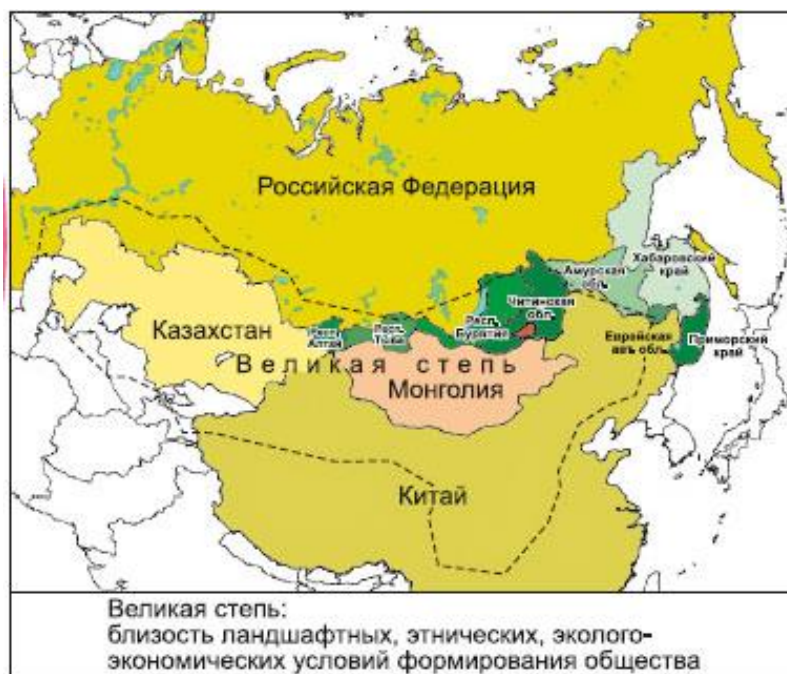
Российская Федерация

Казахстан

Великая степь

Монголия

Китай

Амурская обл.

Хабаровский край

Читинская обл.

Респ. Бурятия

Респ. Алтай

Респ. Тыва

Еврейская авт. обл.

Приморский край

Великая степь:
близость ландшафтных, этнических, эколого-экономических условий формирования общества